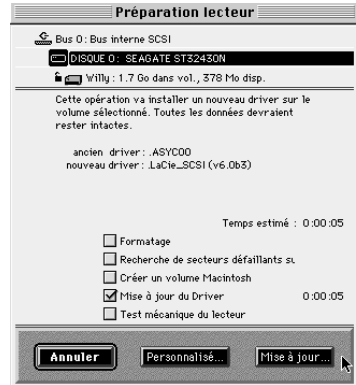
Préparation lecteur

Bus 0 : Bus interne SCSI
DISQUE 0 : SEAGATE ST32430N
Willy : 1.7 Go dans vol., 378 Mo disp.

Cette opération va installer un nouveau driver sur le volume sélectionné. Toutes les données devraient rester intactes.

ancien driver : .ASYC00
nouveau driver : .LaCie_SCSI (v6.0b3)

Temps estimé : 0:00:05

Formatage
Recherche de secteurs défaillants su
Créer un volume Macintosh
Mise à jour du Driver 0:00:05
Test mécanique du lecteur

Annuler
Personnalisé...
Mise à jour...